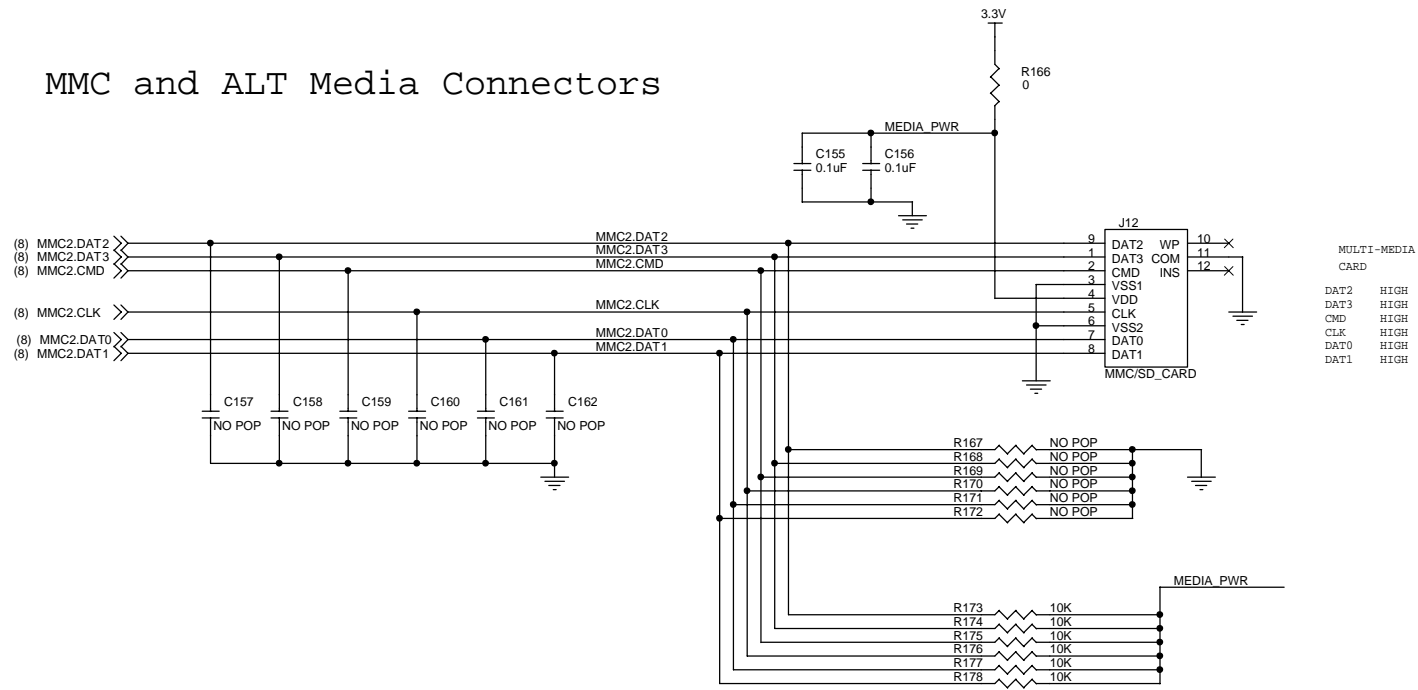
MMC and ALT Media Connectors

3.3V

R166
0

MEDIA_PWR

C155
0.1uF

C156
0.1uF

J12

(8) MMC2.DAT2
(8) MMC2.DAT3
(8) MMC2.CMD

(8) MMC2.CLK

(8) MMC2.DAT0
(8) MMC2.DAT1

MMC2.DAT2
MMC2.DAT3
MMC2.CMD

MMC2.CLK

MMC2.DAT0
MMC2.DAT1

9 DAT2
1 DAT3
2 CMD
3 VSS1
4 VDD
5 CLK
6 VSS2
7 DAT0
8 DAT1

WP 10
COM 11
INS 12

MMC/SD_CARD

MULTI-MEDIA CARD

| | |
|---|---|
| DAT2 | HIGH |
| DAT3 | HIGH |
| CMD | HIGH |
| CLK | HIGH |
| DAT0 | HIGH |
| DAT1 | HIGH |

C157 NO POP
C158 NO POP
C159 NO POP
C160 NO POP
C161 NO POP
C162 NO POP

R167 NO POP
R168 NO POP
R169 NO POP
R170 NO POP
R171 NO POP
R172 NO POP

MEDIA_PWR

R173 10K
R174 10K
R175 10K
R176 10K
R177 10K
R178 10K